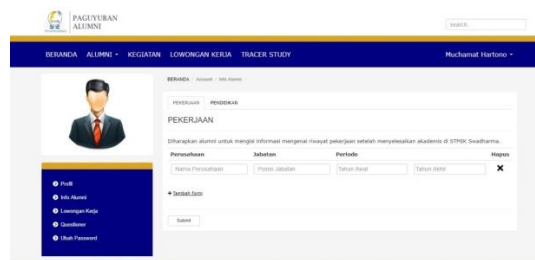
PAGUYUBAN ALUMNI

Search

BERANDA ALUMNI KEGIATAN LOWONGAN KERJA TRACER STUDY

Muchamat Hartono

BERANDA / Account / Info Alumni

PEKERJAAN PENDIDIKAN

PEKERJAAN

Diharapkan alumni untuk mengisi informasi mengenai riwayat pekerjaan setelah menyelesaikan akademis di STMIK Swadharma.

| Perusahaan | Jabatan | Periode | | Hapus |
|---|---|---|---|---|
| Nama Perusahaan | Posisi Jabatan | Tahun Awal | Tahun Akhir | ✕ |

+ Tambah form

Submit

Profil
Info Alumni
Lowongan Kerja
Questioner
Ubah Password